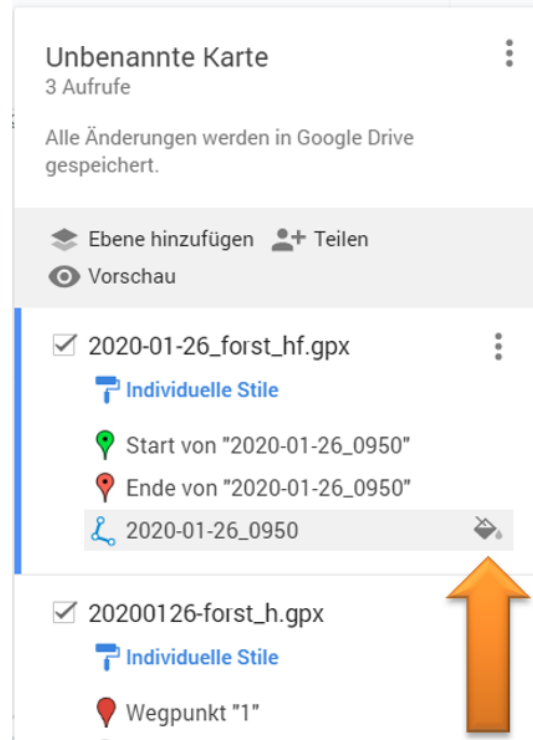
Unbenannte Karte
3 Aufrufe

Alle Änderungen werden in Google Drive gespeichert.

Ebene hinzufügen  Teilen
Vorschau

2020-01-26_forst_hf.gpx
Individuelle Stile
Start von "2020-01-26_0950"
Ende von "2020-01-26_0950"
2020-01-26_0950

20200126-forst_h.gpx
Individuelle Stile
Wegpunkt "1"